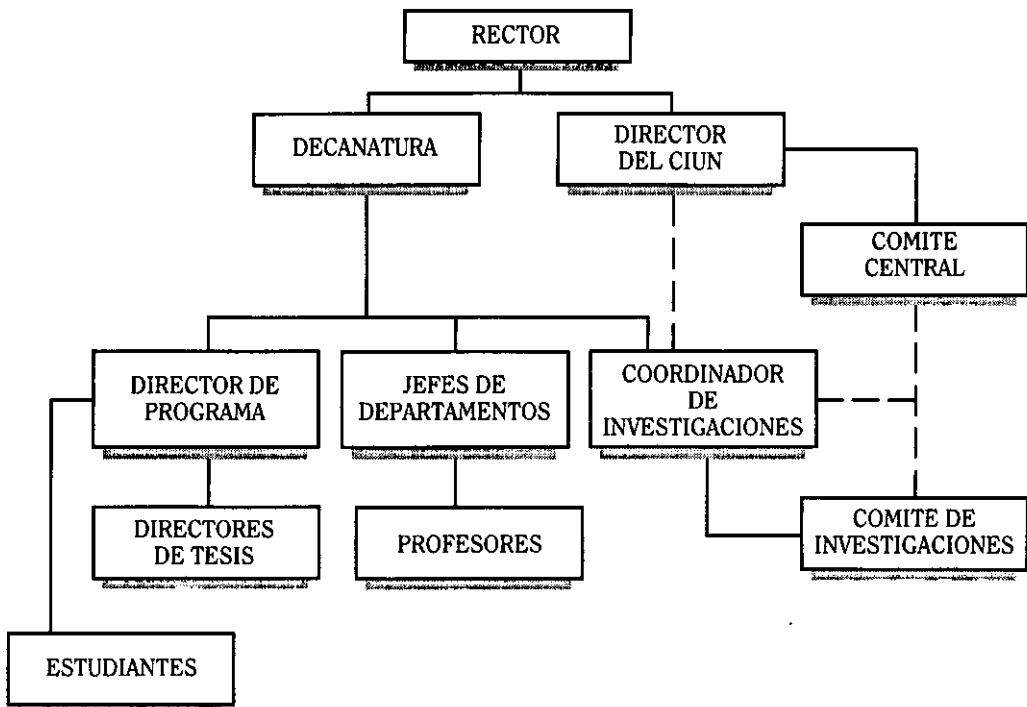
RECTOR

DECANATURA

DIRECTOR DEL CIUN

COMITE CENTRAL

DIRECTOR DE PROGRAMA

JEFES DE DEPARTAMENTOS

COORDINADOR DE INVESTIGACIONES

DIRECTORES DE TESIS

PROFESORES

COMITE DE INVESTIGACIONES

ESTUDIANTES